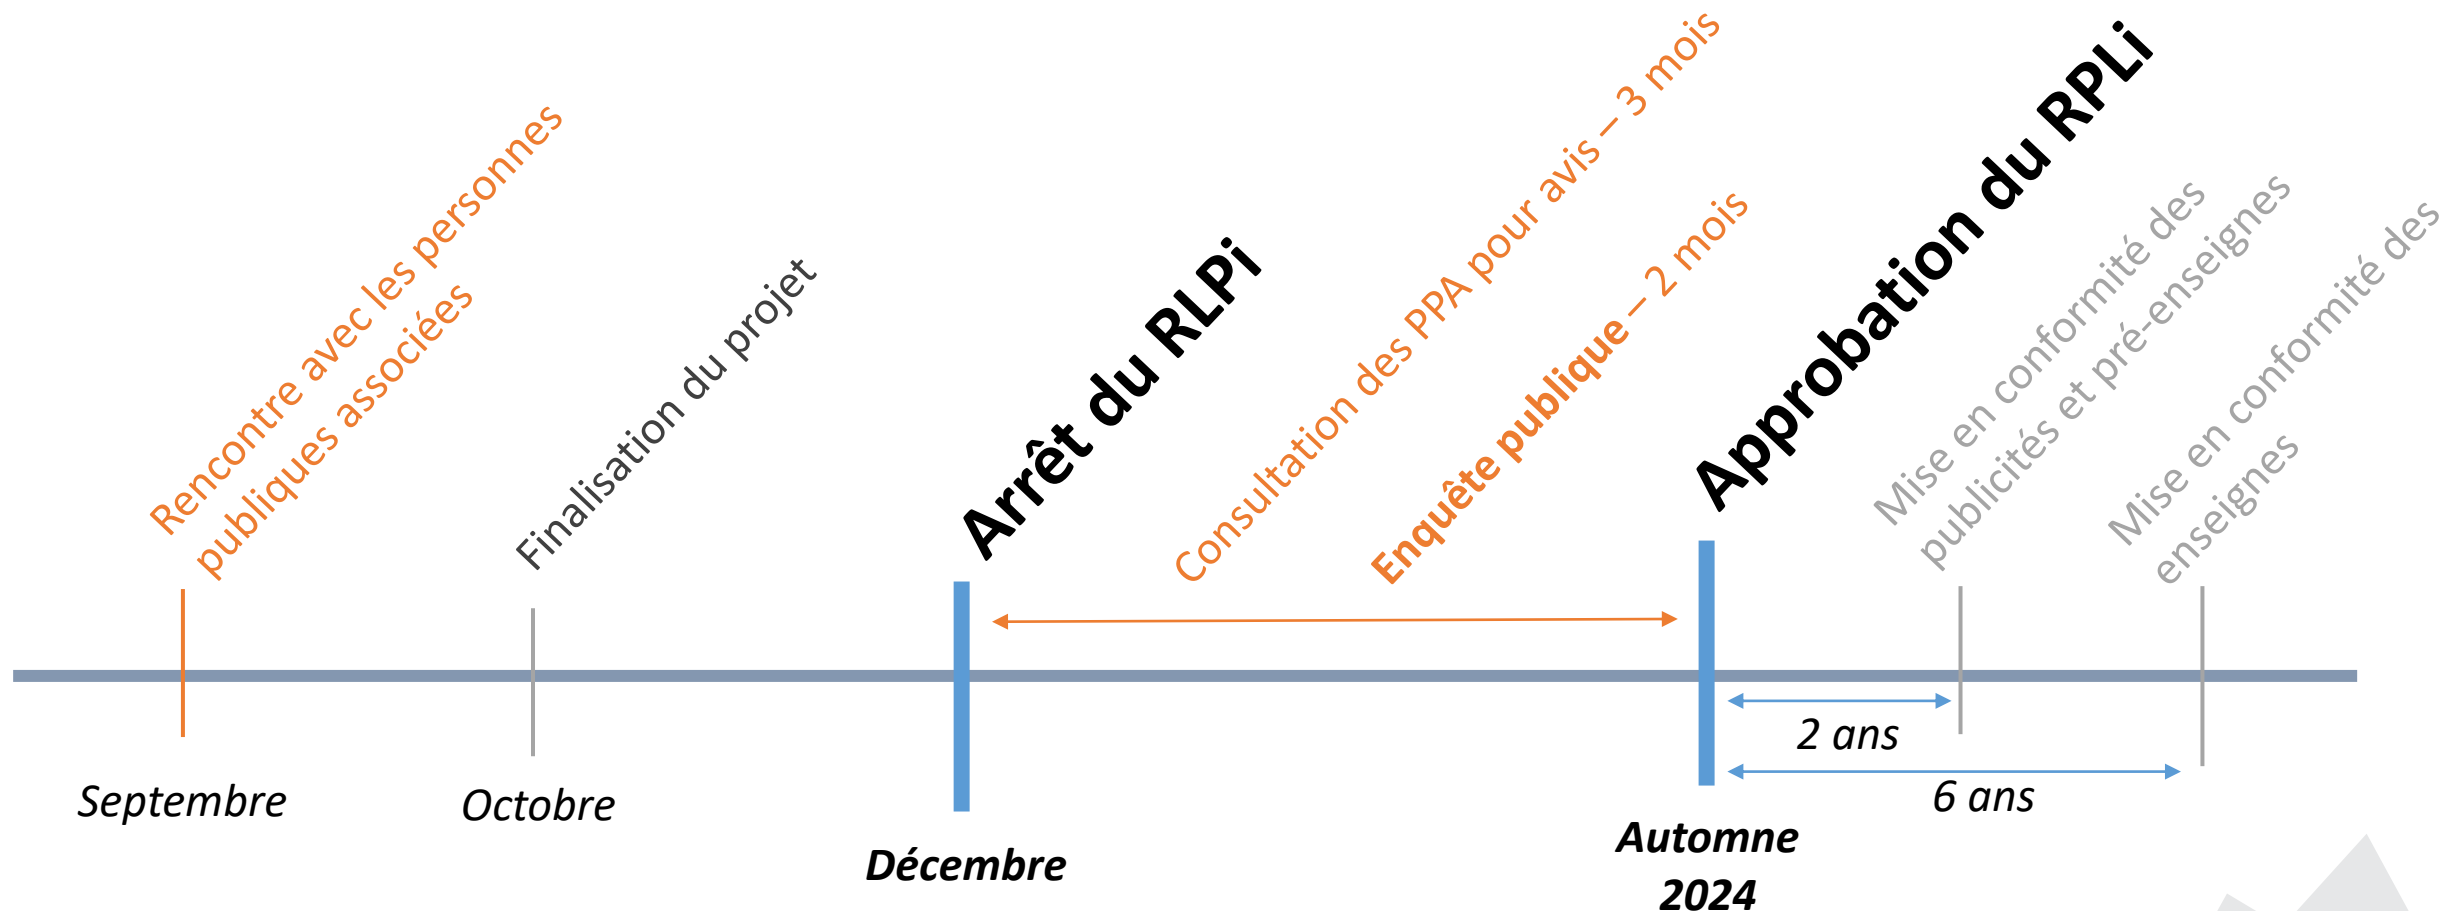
Rencontre avec les personnes publiques associées

Finalisation du projet

Arrêt du RLPi

Consultation des PPA pour avis – 3 mois

Enquête publique – 2 mois

Approbation du RPLi

Mise en conformité des publicités et pré-enseignes

Mise en conformité des enseignes

2 ans

6 ans

Septembre

Octobre

Décembre

Automne 2024